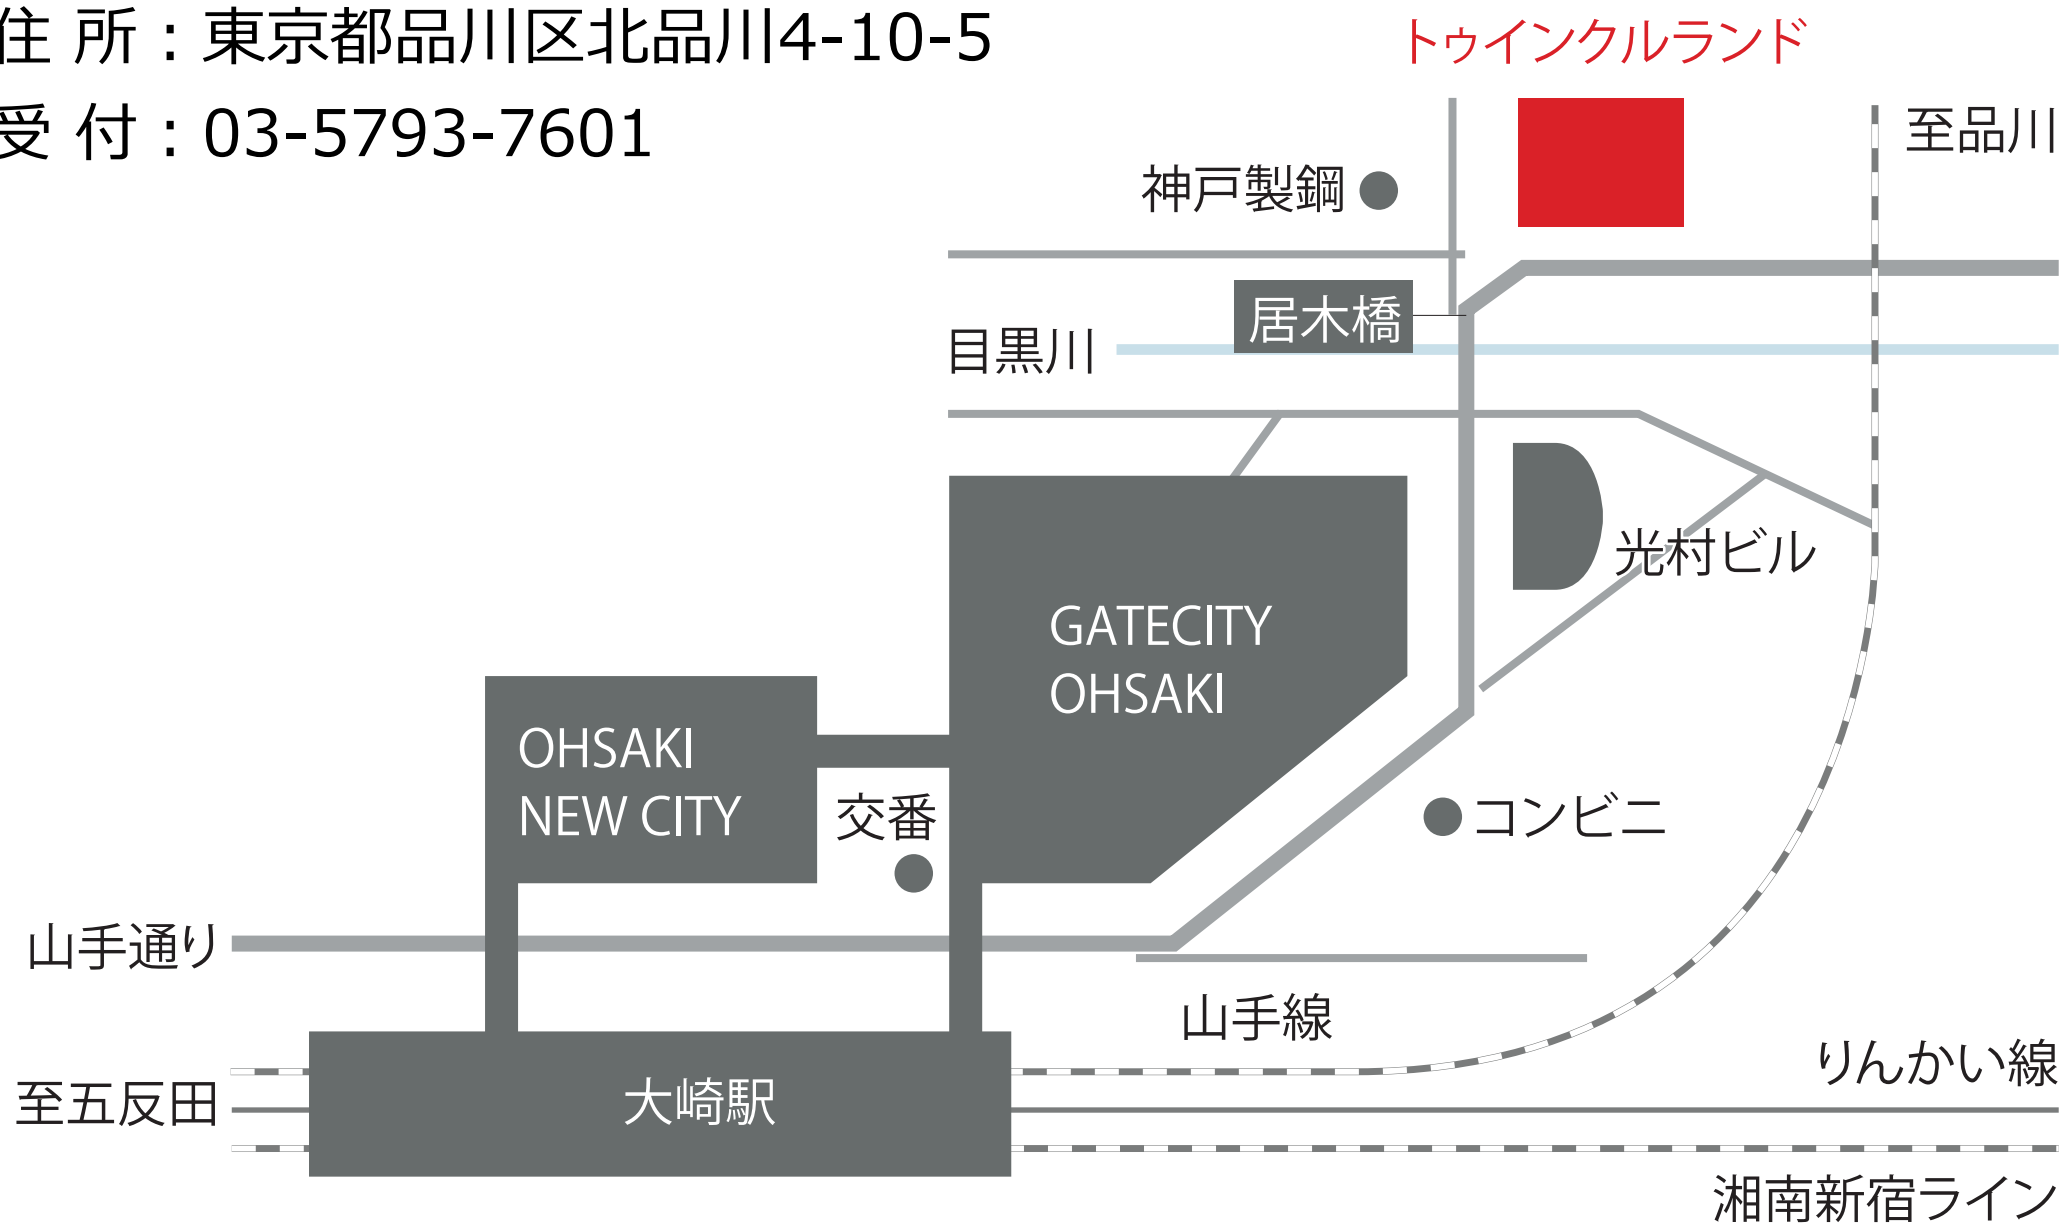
住 所：東京都品川区北品川4-10-5
受 付：03-5793-7601

トゥインクルランド

至品川

神戸製鋼

居木橋

目黒川

光村ビル

GATECITY
OHSAKI

OHSAKI
NEW CITY

交番

コンビニ

山手通り

山手線

りんかい線

至五反田

大崎駅

湘南新宿ライン